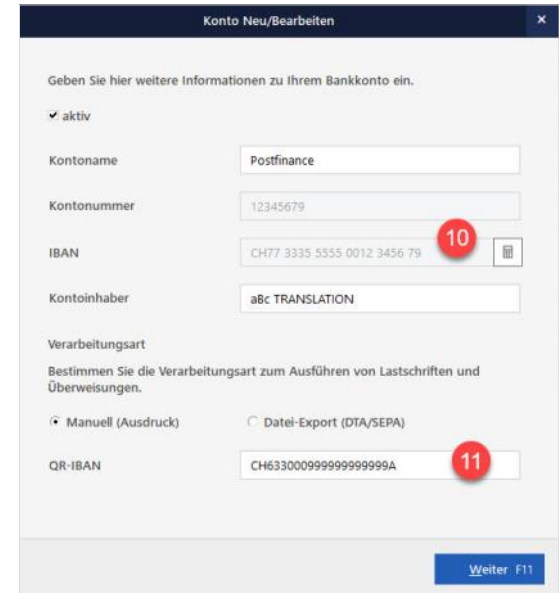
Konto Neu/Bearbeiten

×

Geben Sie hier weitere Informationen zu Ihrem Bankkonto ein.

aktiv

Kontoname Postfinance

Kontonummer 12345679

IBAN CH77 3335 5555 0012 3456 79

10

Kontoinhaber aBc TRANSLATION

Verarbeitungsart

Bestimmen Sie die Verarbeitungsart zum Ausführen von Lastschriften und Überweisungen.

Manuell (Ausdruck)

Datei-Export (DTA/SEPA)

QR-IBAN CH633000999999999999A

11

Weiter F11